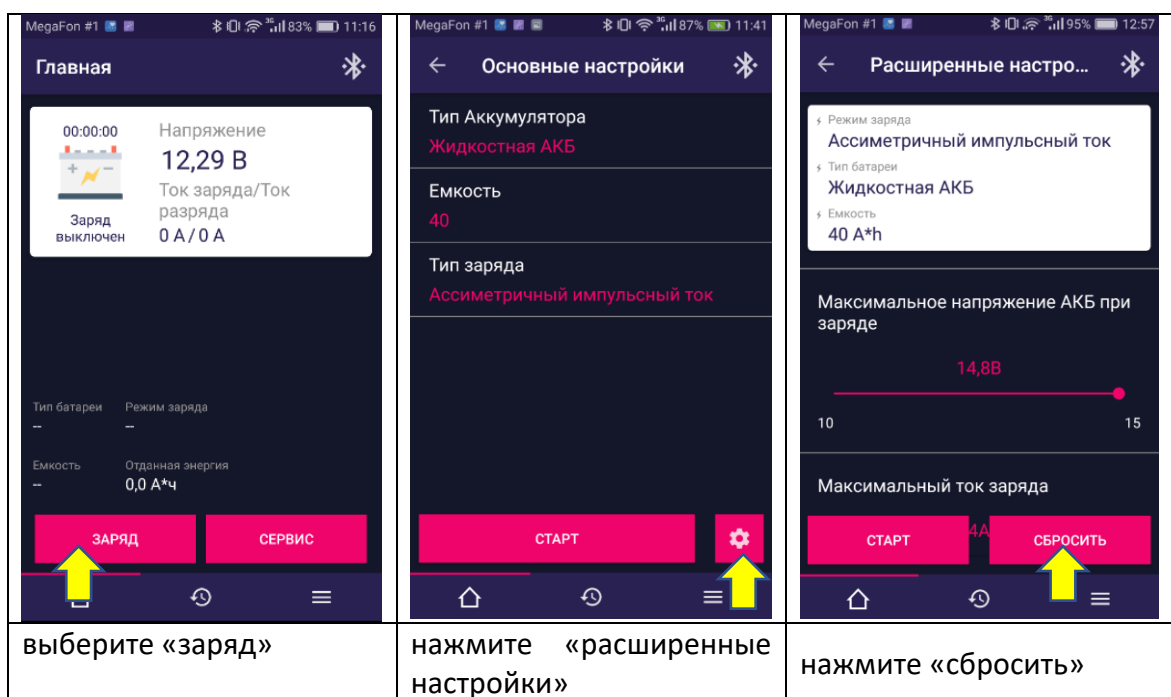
| MegaFon #1 83% 11:16 Главная 00:00:00 Напряжение 12,29 В Ток заряда/Ток разряда Заряд выключен 0 A / 0 A Тип батареи -- Режим заряда -- Емкость -- Отданная энергия 0,0 А*ч ЗАРЯД СЕРВИС | MegaFon #1 87% 11:41 Основные настройки Тип Аккумулятора Жидкостная АКБ Емкость 40 Тип заряда Ассиметричный импульсный ток СТАРТ | MegaFon #1 95% 12:57 Расширенные настро... Режим заряда Ассиметричный импульсный ток Тип батареи Жидкостная АКБ Емкость 40 A*h Максимальное напряжение АКБ при заряде 14,8В 10 15 Максимальный ток заряда 4А СТАРТ СБРОСИТЬ |
|---|---|---|
| выберите «заряд» | нажмите «расширенные настройки» | нажмите «сбросить» |